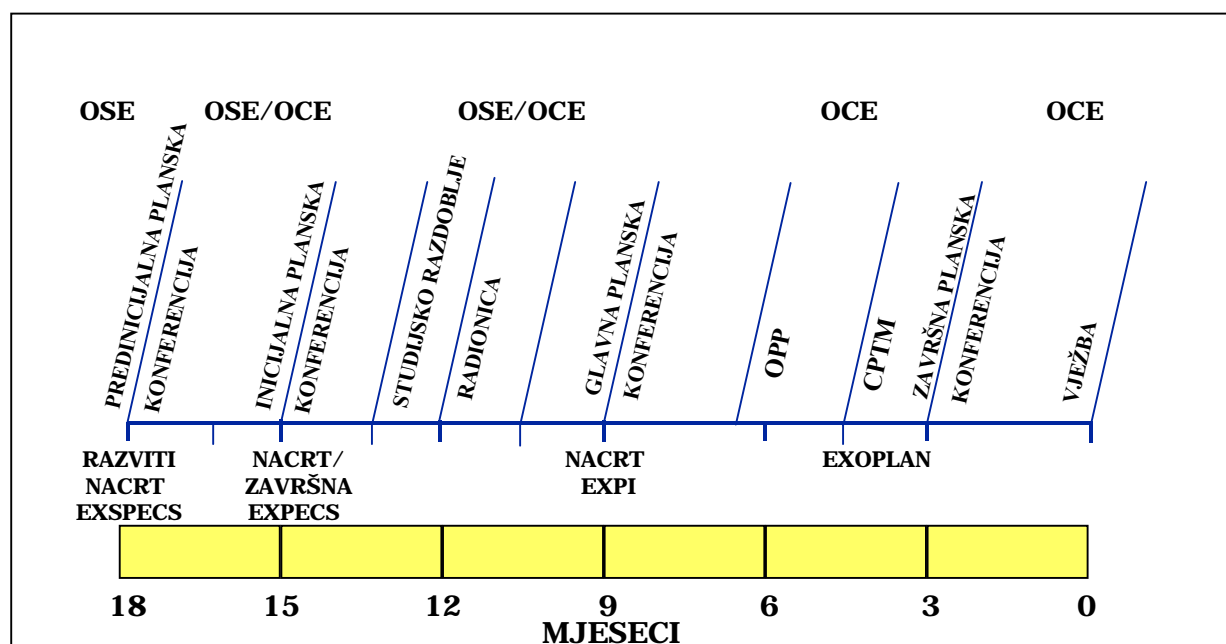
OSE OSE/OCE OSE/OCE OCE OCE

PREDINICIJALNA PLANSKA KONFERENCIJA

INICIJALNA PLANSKA KONFERENCIJA

STUDIJSKO RAZDOBLJE

RADIONICA

GLAVNA PLANSKA KONFERENCIJA

OPP

CPTM

ZAVRŠNA PLANSKA KONFERENCIJA

VJEŽBA

RAZVITI NACRT EXSPECS

NACRT/ ZAVRŠNA EXPECS

NACRT EXPI

EXOPLAN

18 15 12 9 6 3 0

MJESECI